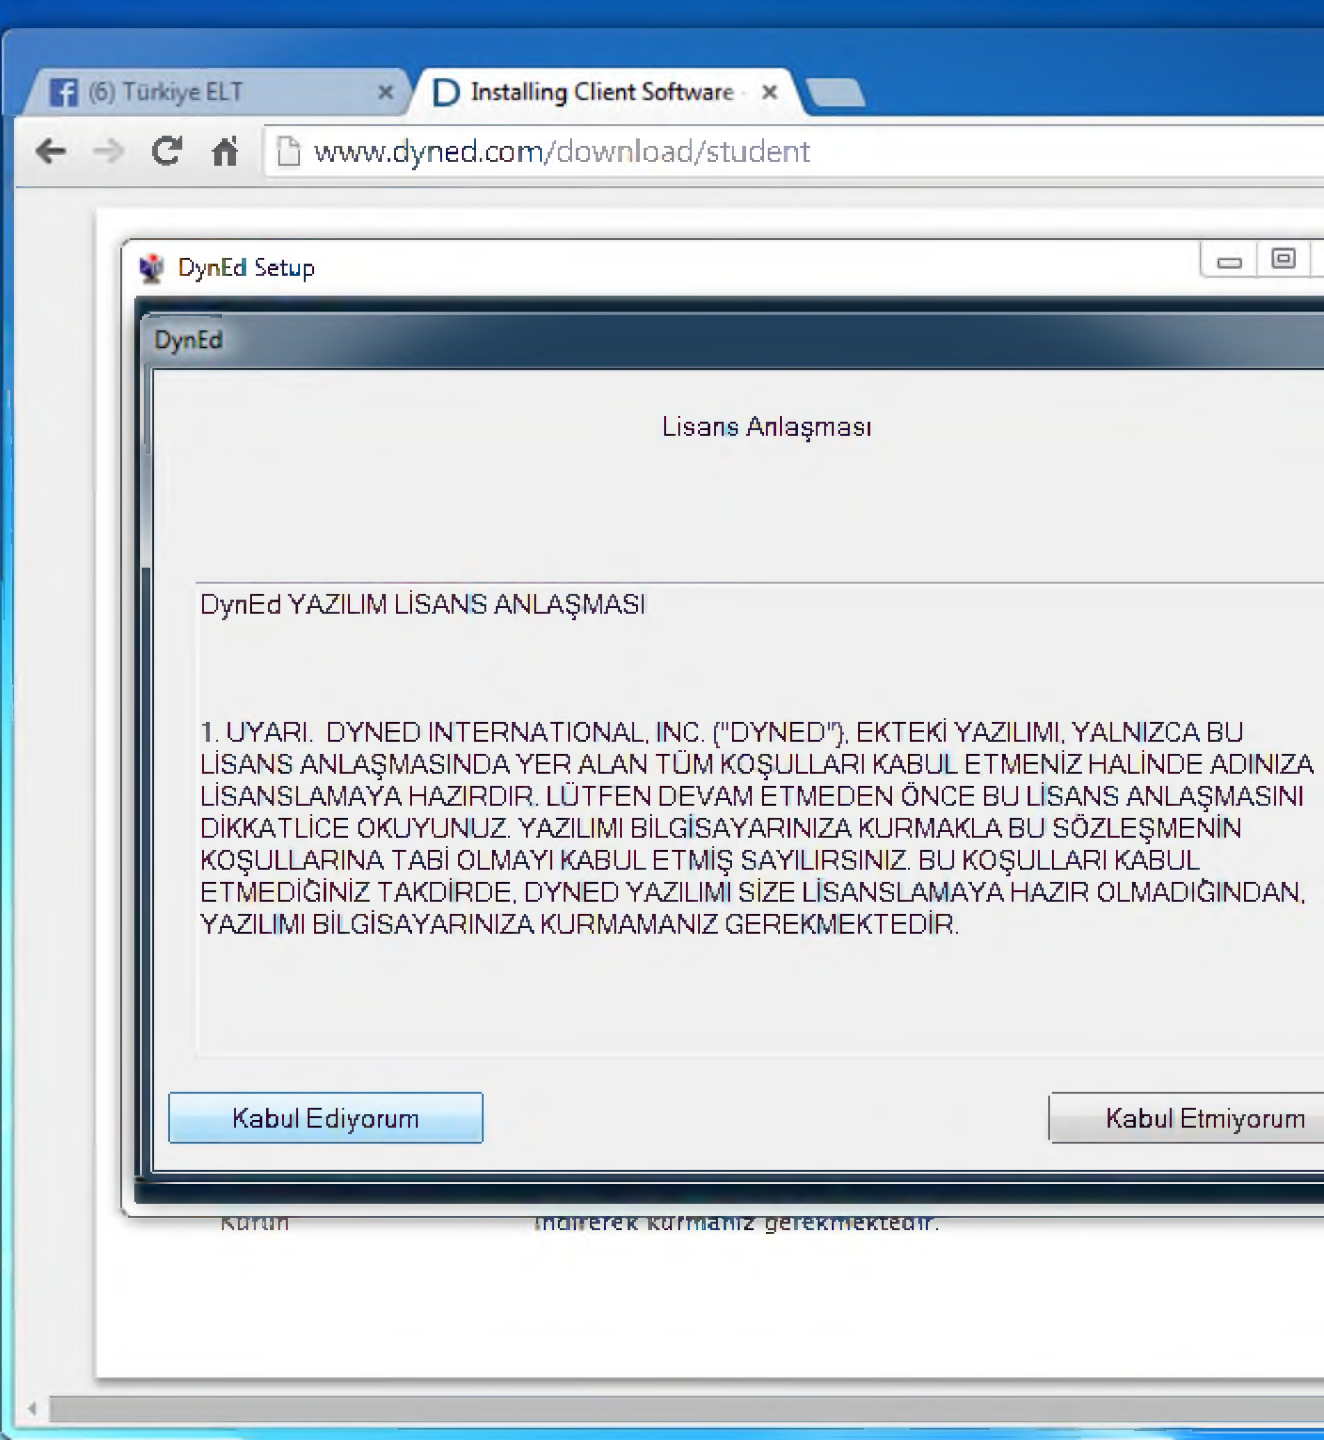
(6) Türkiye ELT ×
Installing Client Software ×
www.dyned.com/download/student

DynEd Setup

DynEd

Lisans Anlaşması

DynEd YAZILIM LİSANS ANLAŞMASI

1. UYARI. DYNED INTERNATIONAL, INC. ("DYNED"), EKTEKİ YAZILIMI, YALNIZCA BU LİSANS ANLAŞMASINDA YER ALAN TÜM KOŞULLARI KABUL ETMENİZ HALİNDE ADINIZA LİSANSLAMAYA HAZIRDIR. LÜTFEN DEVAM ETMEDEN ÖNCE BU LİSANS ANLAŞMASINI DİKKATLİCE OKUYUNUZ. YAZILIMI BİLGİSAYARINIZA KURMAKLA BU SÖZLEŞMENİN KOŞULLARINA TABİ OLMAYI KABUL ETMİŞ SAYILIRSINIZ. BU KOŞULLARI KABUL ETMEDİĞİNİZ TAKDİRDE, DYNED YAZILIMI SİZE LİSANSLAMAYA HAZIR OLMADIĞINDAN, YAZILIMI BİLGİSAYARINIZA KURMAMANIZ GEREKMEKTEDİR.

Kabul Ediyorum

Kabul Etmiyorum

Kurun

indirerek kurmanız gerekmektedir.